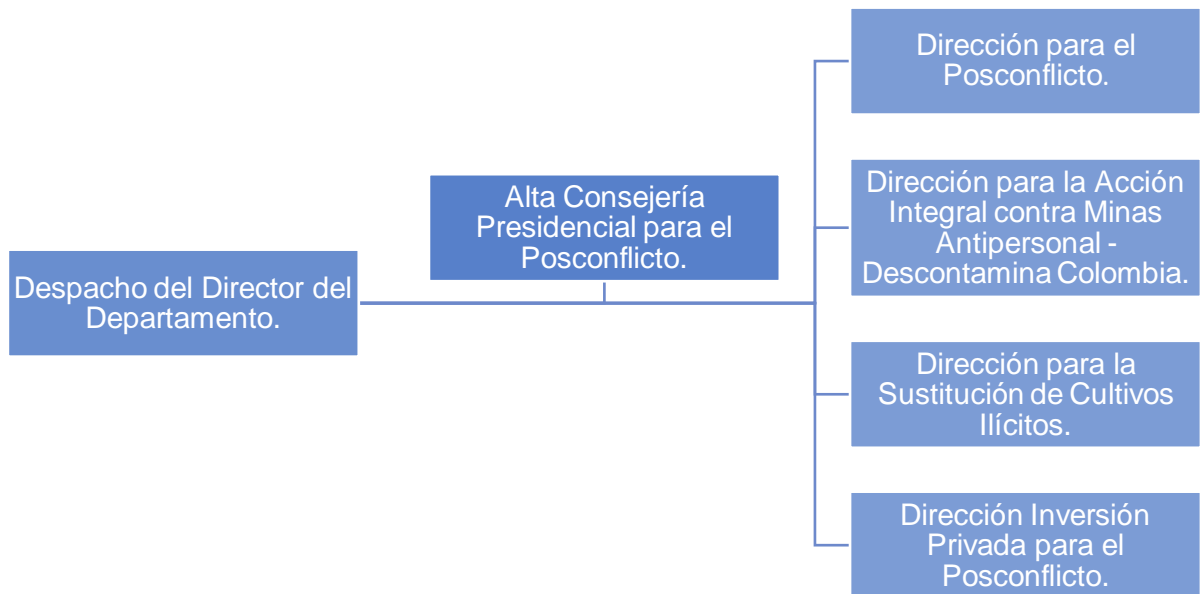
Despacho del Director del Departamento.

Alta Consejería Presidencial para el Posconflicto.

Dirección para el Posconflicto.

Dirección para la Acción Integral contra Minas Antipersonal - Descontamina Colombia.

Dirección para la Sustitución de Cultivos Ilícitos.

Dirección Inversión Privada para el Posconflicto.